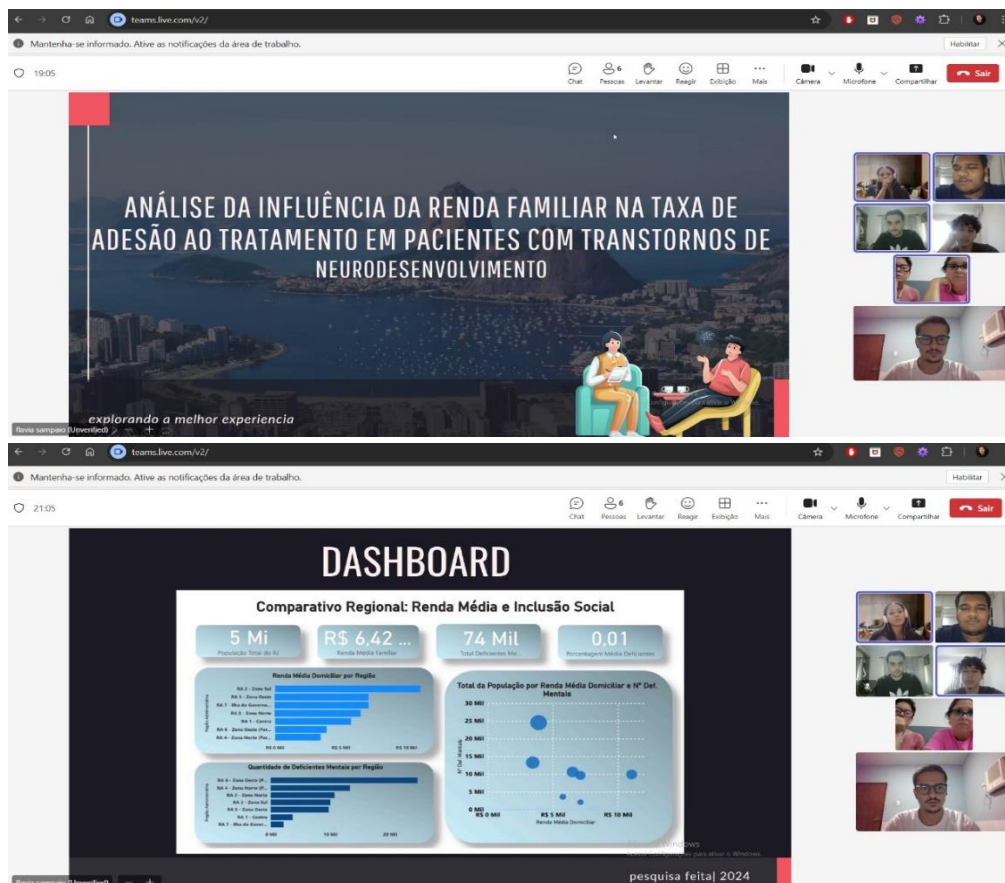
teams.live.com/v2/

Mantenha-se informado. Ative as notificações da área de trabalho.

Habilitar

19:05

Chat Pessoas Levantar Reagir Exibição Mais Câmera Microfone Compartilhar Sair

ANÁLISE DA INFLUÊNCIA DA RENDA FAMILIAR NA TAXA DE ADESÃO AO TRATAMENTO EM PACIENTES COM TRANSTORNOS DE NEURODESENVOLVIMENTO

explorando a melhor experiencia

flavia sampaio (Unverified)

teams.live.com/v2/

Mantenha-se informado. Ative as notificações da área de trabalho.

Habilitar

21:05

Chat Pessoas Levantar Reagir Exibição Mais Câmera Microfone Compartilhar Sair

DASHBOARD

Comparativo Regional: Renda Média e Inclusão Social

5 Mi
População Total do RJ

R$ 6,42 ...
Renda Média Familiar

74 Mil
Total Deficientes Me...

0,01
Porcentagem Média Deficientes

Renda Média Domiciliar por Região

RA 2 - Zona Sul
RA 5 - Zona Oeste
RA 7 - Ilha do Governa...
RA 3 - Zona Norte
RA 1 - Centro
RA 6 - Zona Oeste (Fav...
RA 4 - Zona Norte (Fav...

R$ 0 Mil R$ 5 Mil R$ 10 Mil

Região Administrativa

Quantidade de Deficientes Mentais por Região

RA 6 - Zona Oeste (F...
RA 4 - Zona Norte (F...
RA 3 - Zona Norte
RA 2 - Zona Sul
RA 5 - Zona Oeste
RA 1 - Centro
RA 7 - Ilha do Gover...

0 Mil 10 Mil 20 Mil

Região Administrativa

Total da População por Renda Média Domiciliar e Nº Def. Mentais

30 Mil
25 Mil
20 Mil
15 Mil
10 Mil
5 Mil
0 Mil

Nº Def. Mentais

R$ 0 Mil R$ 5 Mil R$ 10 Mil
Renda Média Domiciliar

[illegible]

pesquisa feita| 2024

flavia sampaio (Unverified)